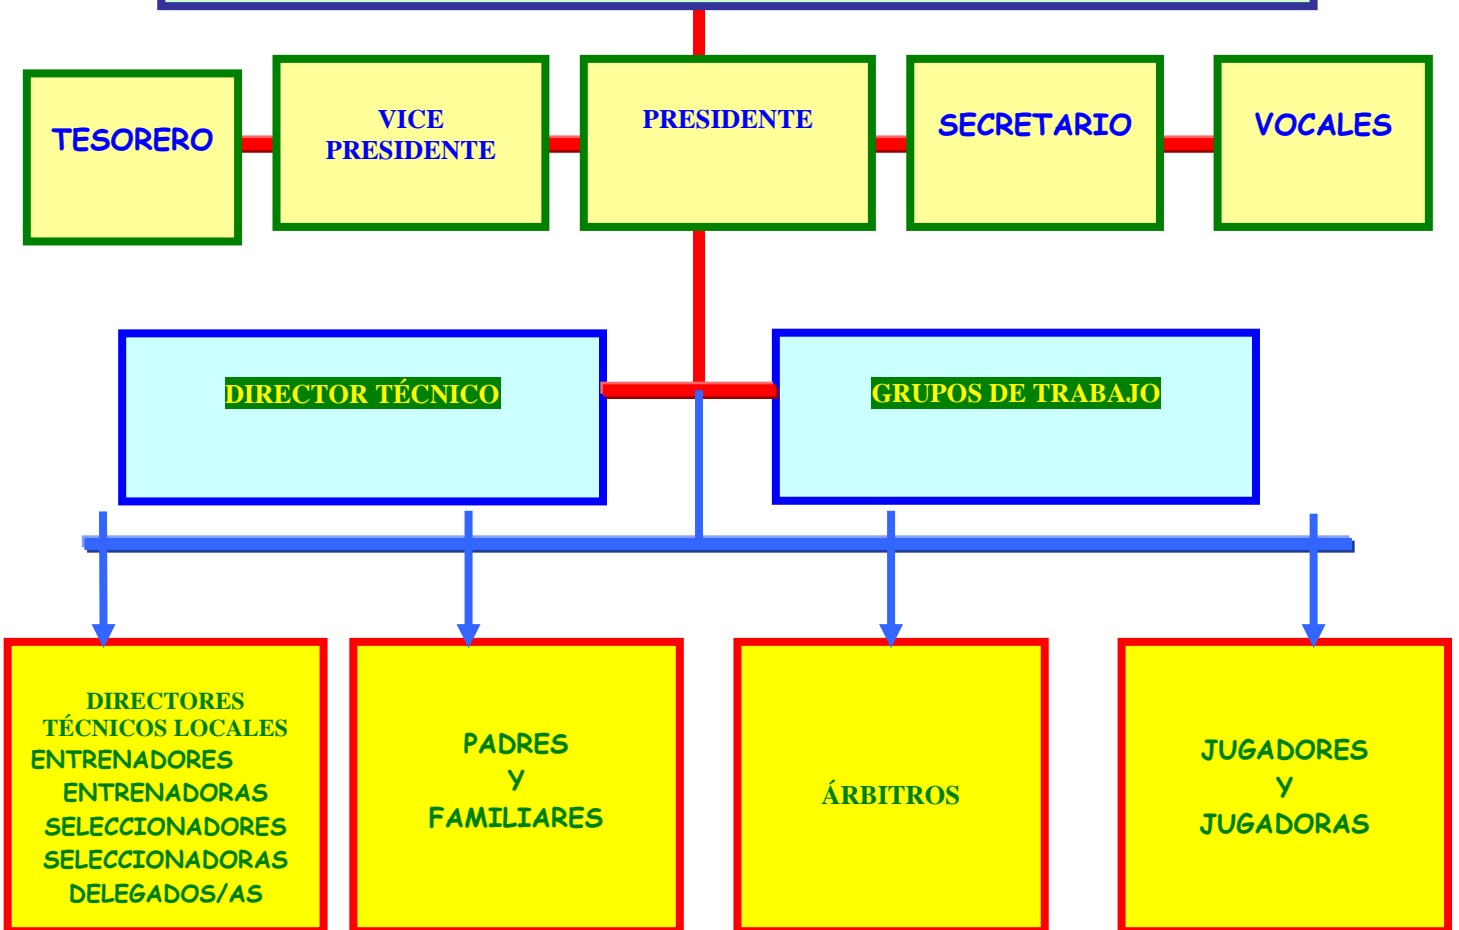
TESORERO

VICE PRESIDENTE

PRESIDENTE

SECRETARIO

VOCALES

DIRECTOR TÉCNICO

GRUPOS DE TRABAJO

DIRECTORES TÉCNICOS LOCALES
ENTRENADORES
ENTRENADORAS
SELECCIONADORES
SELECCIONADORAS
DELEGADOS/AS

PADRES
Y
FAMILIARES

ÁRBITROS

JUGADORES
Y
JUGADORAS